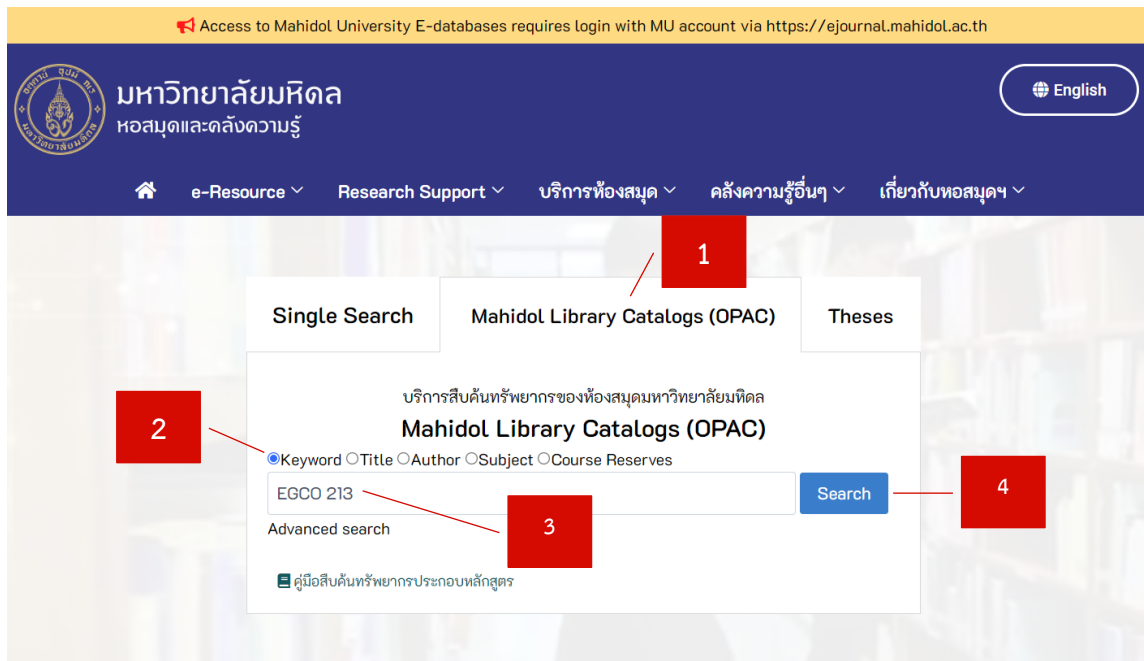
Access to Mahidol University E-databases requires login with MU account via https://ejournal.mahidol.ac.th

มหาวิทยาลัยมหิดล
หอสมุดและคลังความรู้

English

e-Resource Research Support บริการห้องสมุด คลังความรู้อื่นๆ เกี่ยวกับหอสมุดฯ

1

Single Search | Mahidol Library Catalogs (OPAC) | Theses

บริการสืบค้นทรัพยากรของห้องสมุดมหาวิทยาลัยมหิดล
Mahidol Library Catalogs (OPAC)

2

Keyword Title Author Subject Course Reserves

EGCO 213

Search

4

3

Advanced search

คู่มือสืบค้นทรัพยากรประกอบหลักสูตร